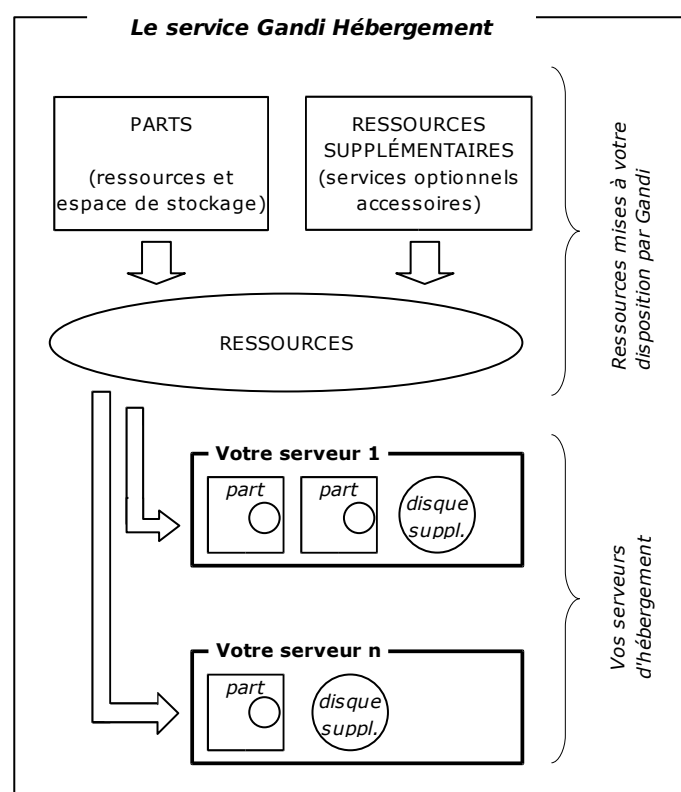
Le service Gandi Hébergement

PARTS

(ressources et espace de stockage)

RESSOURCES SUPPLÉMENTAIRES (services optionnels accessoires)

RESSOURCES

Ressources mises à votre disposition par Gandi

Votre serveur 1

part

part

disque suppl.

Votre serveur n

part

disque suppl.

Vos serveurs d'hébergement